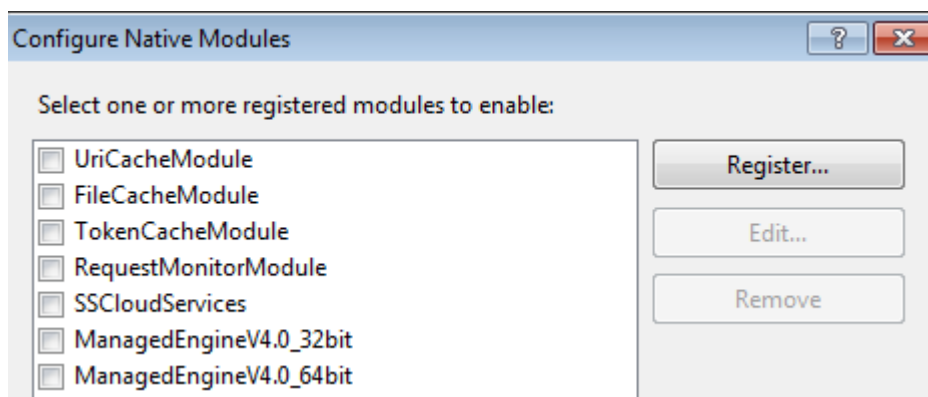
Configure Native Modules

?

Select one or more registered modules to enable:

UriCacheModule
FileCacheModule
TokenCacheModule
RequestMonitorModule
SSCloudServices
ManagedEngineV4.0_32bit
ManagedEngineV4.0_64bit

Register...

Edit...

Remove